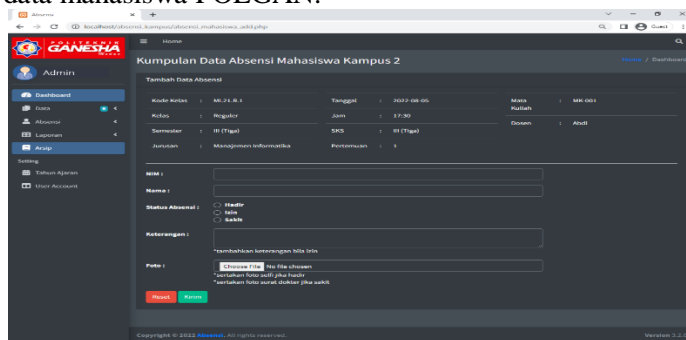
data mahasiswa POLGAN.

Absensi × +

← → C ⓘ localhost/absensi_kampus/absensi_mahasiswa_add.php

Guest

POLITEKNIK GANESHA

Admin

Home

Kumpulan Data Absensi Mahasiswa Kampus 2

Home / Dashboard

Dashboard

Data

Absensi

Laporan

Arsip

Setting

Tahun Ajaran

User Account

Tambah Data Absensi

Kode Kelas : MI.21.B.1

Kelas : Reguler

Semester : III (Tiga)

Jurusan : Manajemen Informatika

Tanggal : 2022-08-05

Jam : 17:30

SKS : III (Tiga)

Pertemuan : 1

Mata Kuliah : MK-001

Dosen : Abdi

NIM :

Nama :

Status Absensi : Hadir Izin Sakit

Keterangan :

*tambahkan keterangan bila izin

Foto : Choose File No file chosen

*sertakan foto selfi jika hadir

*sertakan foto surat dokter jika sakit

Reset Kirim

Copyright © 2022 Absensi. All rights reserved.

Version 3.2.0